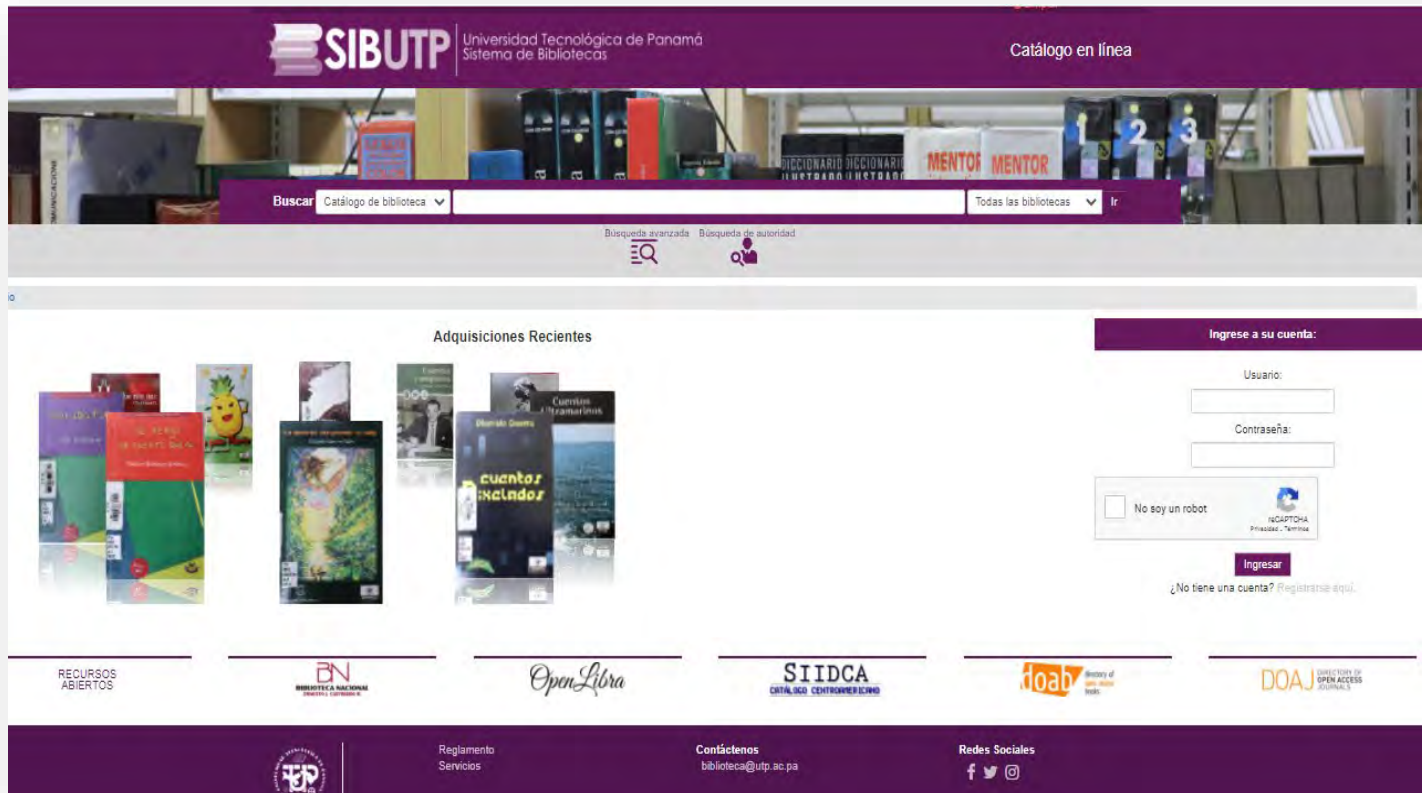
SIBUTP Universidad Tecnológica de Panamá Sistema de Bibliotecas

Catálogo en línea

Buscar Catálogo de biblioteca Todas las bibliotecas Ir

Búsqueda avanzada Búsqueda de autoridad

Adquisiciones Recientes

Cuentos Ultramarinos

cuentos pixelados

Ingrese a su cuenta:

Usuario:

Contraseña:

No soy un robot
reCAPTCHA
Privacidad - Términos

Ingresar

¿No tiene una cuenta? Registrarse aquí.

RECURSOS ABIERTOS

BN BIBLIOTECA NACIONAL

OpenLibra

SIIDCA CATÁLOGO CENTROAMERICANO

doab directory of open access books

DOAJ DIRECTORY OF OPEN ACCESS JOURNALS

Reglamento
Servicios

Contáctenos
biblioteca@utp.ac.pa

Redes Sociales